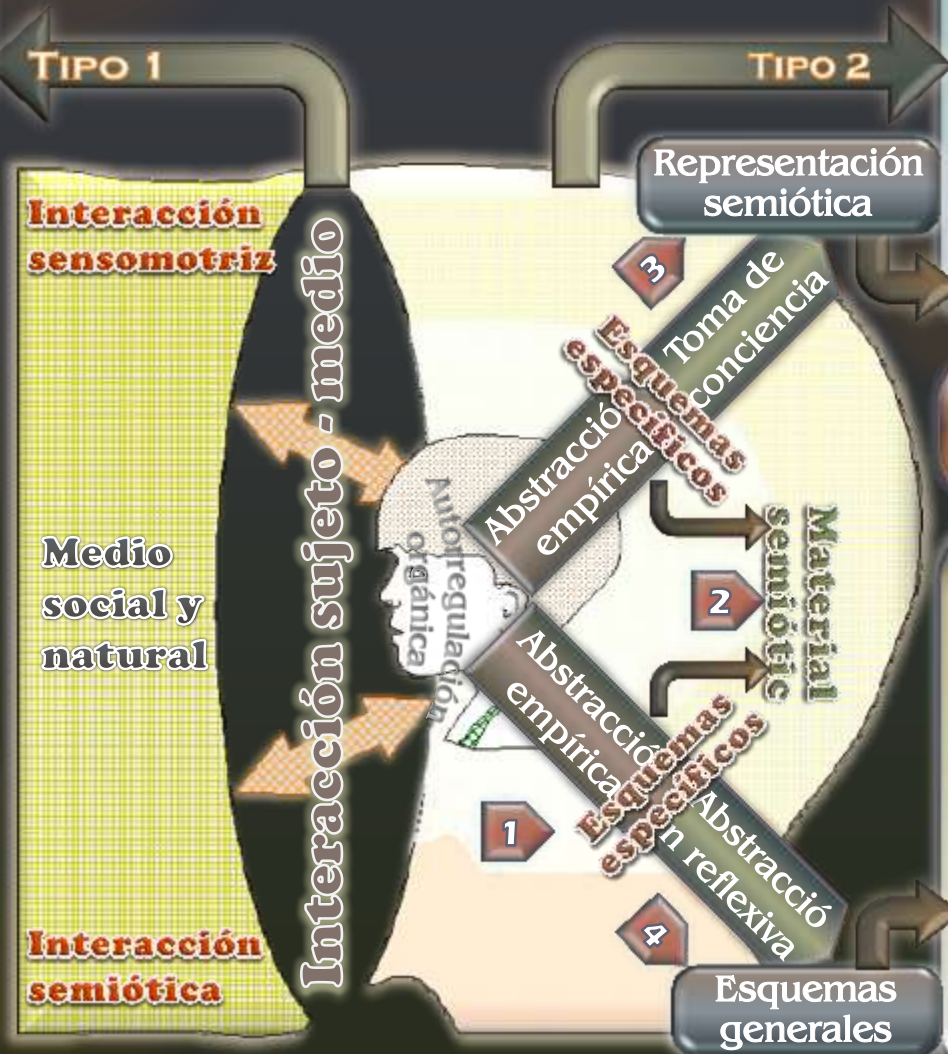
TIPO 1

TIPO 2

Representación semiótica

Interacción sensomotriz

Interacción sujeto - medio

3

Toma de conciencia

Esquemas específicos

Abstracción empírica

Autorregulación orgánica

Material semiótic

2

Medio social y natural

Abstracción empírica

Esquemas específicos

Abstracción reflexiva

1

4

Interacción semiótica

Esquemas generales